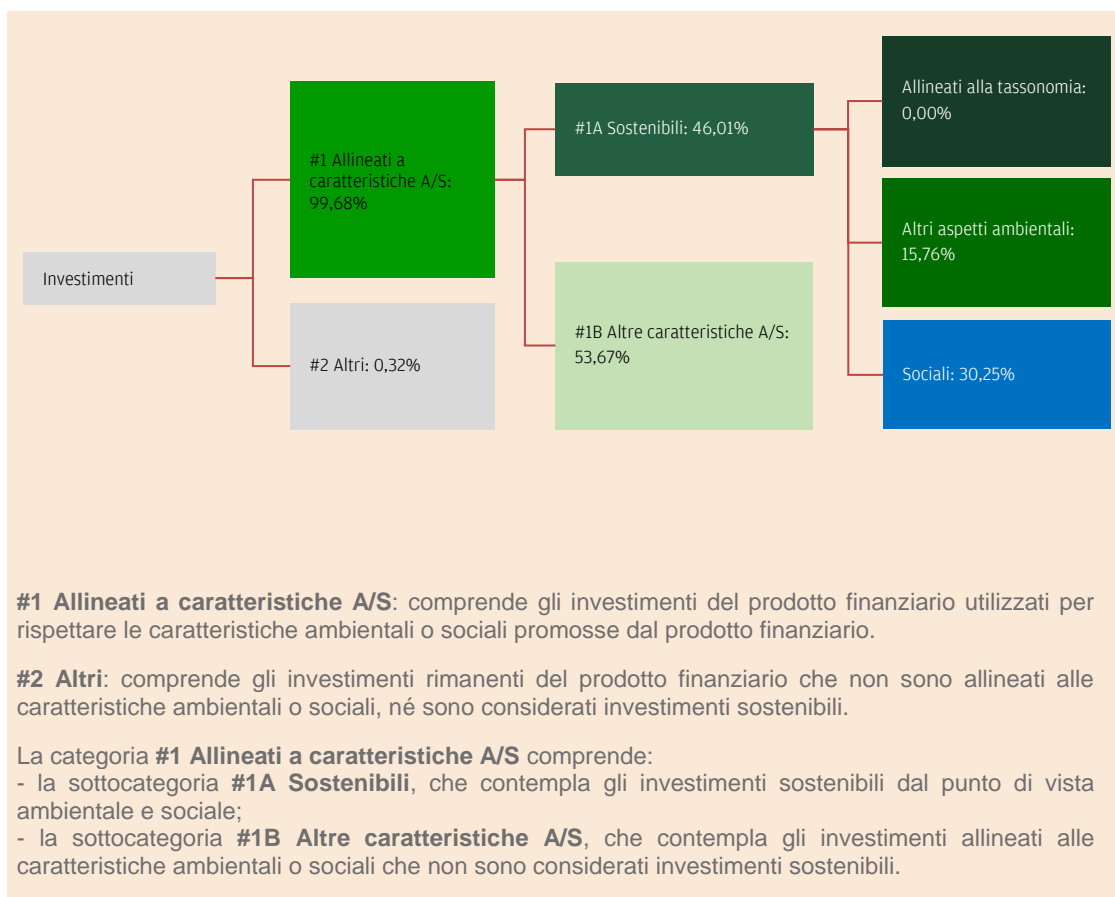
Investimenti

#1 Allineati a caratteristiche A/S: 99,68%

#2 Altri: 0,32%

#1A Sostenibili: 46,01%

#1B Altre caratteristiche A/S: 53,67%

Allineati alla tassonomia: 0,00%

Altri aspetti ambientali: 15,76%

Sociali: 30,25%

**#1 Allineati a caratteristiche A/S**: comprende gli investimenti del prodotto finanziario utilizzati per rispettare le caratteristiche ambientali o sociali promosse dal prodotto finanziario.

**#2 Altri**: comprende gli investimenti rimanenti del prodotto finanziario che non sono allineati alle caratteristiche ambientali o sociali, né sono considerati investimenti sostenibili.

La categoria **#1 Allineati a caratteristiche A/S** comprende:
- la sottocategoria **#1A Sostenibili**, che contempla gli investimenti sostenibili dal punto di vista ambientale e sociale;
- la sottocategoria **#1B Altre caratteristiche A/S**, che contempla gli investimenti allineati alle caratteristiche ambientali o sociali che non sono considerati investimenti sostenibili.